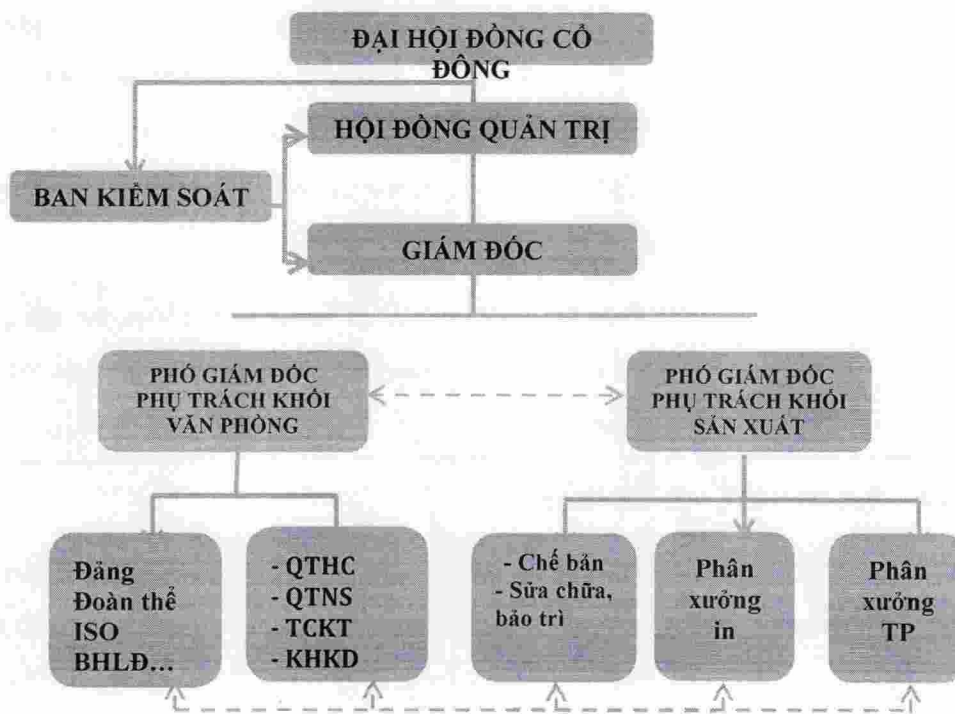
ĐẠI HỘI ĐỒNG CỔ ĐÔNG

HỘI ĐỒNG QUẢN TRỊ

BAN KIỂM SOÁT

GIÁM ĐỐC

PHÓ GIÁM ĐỐC PHỤ TRÁCH KHỐI VĂN PHÒNG

PHÓ GIÁM ĐỐC PHỤ TRÁCH KHỐI SẢN XUẤT

Đảng
Đoàn thể
ISO
BHLĐ…

- QTHC
- QTNS
- TCKT
- KHKD

- Chế bản
- Sửa chữa, bảo trì

Phân xưởng in

Phân xưởng TP